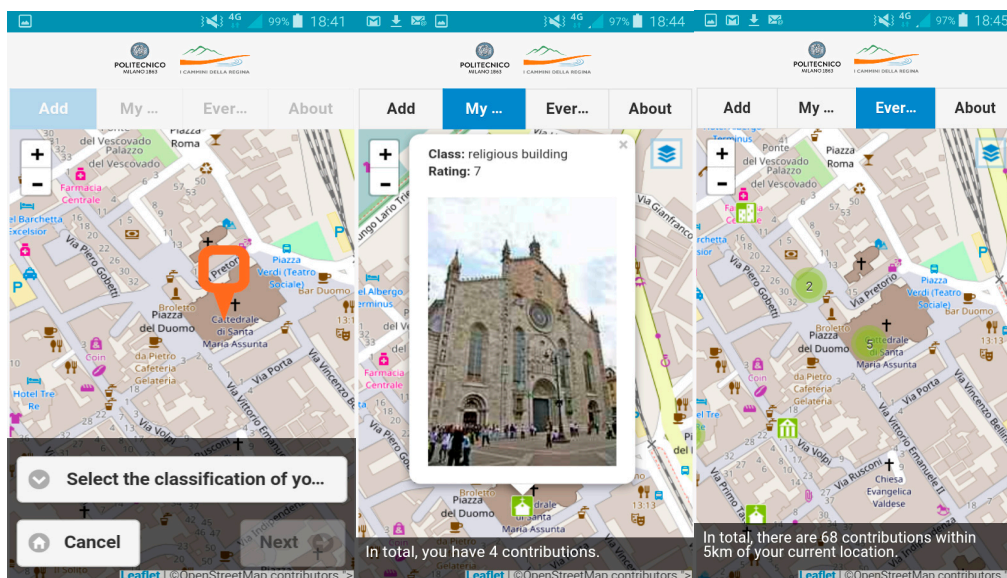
4G 99% 18:41
POLITECNICO MILANO 1863
I CAMMINI DELLA REGINA
Add
My ...
Ever...
About
+
−
Piazza Roma
del Vescovado
Palazzo del Vescovado
Farmacia Centrale
el Barchetta Excelsior
Via Piero Gobetti
Pretor
Verdi (Teatro Sociale)
Bar Duomo
Broletto
Piazza del Duomo
Cattedrale di Santa Maria Assunta
Coin
da Pietro Cafeteria Gelateria
Via Porta
Via Vincenzo
Hotel Tre Re
Via Vittorio Emanuele
Select the classification of yo...
Cancel
Next
Leaflet | © OpenStreetMap contributors

4G 97% 18:44
POLITECNICO MILANO 1863
I CAMMINI DELLA REGINA
Add
My ...
Ever...
About
+
−
Class: religious building
Rating: 7
Lungo Lario Trento
Via Gianfranco
Albergo Terminus
Farmacia Centrale
Broletto
Piazza del Duomo
Cattedrale
Santa Maria Assunta
In total, you have 4 contributions.
Leaflet | © OpenStreetMap contributors

4G 97% 18:45
POLITECNICO MILANO 1863
I CAMMINI DELLA REGINA
Add
My ...
Ever...
About
+
−
Terminus
Ponte del Vescovado
Palazzo del Vescovado
Piazza Roma
rchetta
Via Piero Gobetti
2
Via Pretorio
Verdi (Teatro Sociale)
Bar Duomo
Broletto
Piazza del Duomo
5
Cattedrale di Santa Maria Assunta
Coin
da Pietro Cafeteria Gelateria
Hotel Tre Re
Via Volpi
Via Rusconi
Via Vittorio Emanuele II
Chiesa Evangelica Valdese
Via Primo Tatti
In total, there are 68 contributions within 5km of your current location.
Leaflet | © OpenStreetMap contributors